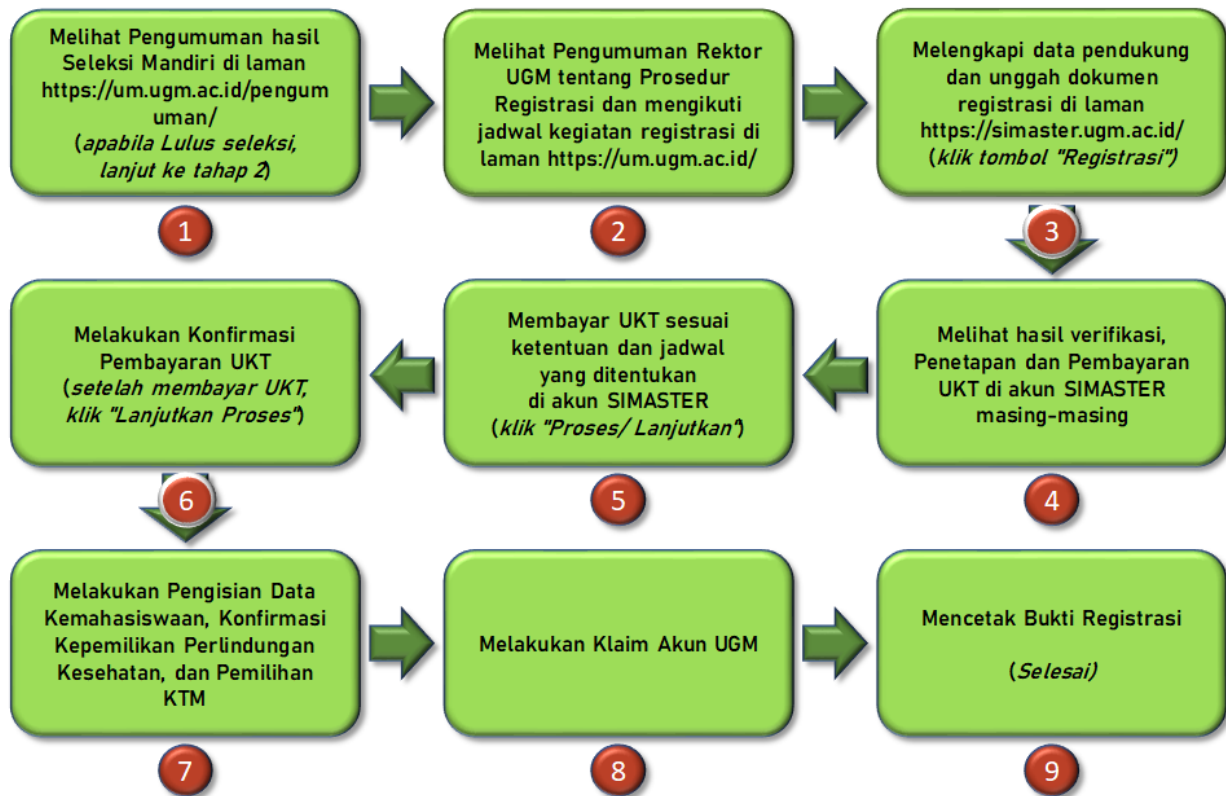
Melihat Pengumuman hasil Seleksi Mandiri di laman https://um.ugm.ac.id/pengumuman/
(apabila Lulus seleksi, lanjut ke tahap 2)

1

Melihat Pengumuman Rektor UGM tentang Prosedur Registrasi dan mengikuti jadwal kegiatan registrasi di laman https://um.ugm.ac.id/

2

Melengkapi data pendukung dan unggah dokumen registrasi di laman https://simaster.ugm.ac.id/
(klik tombol "Registrasi")

3

Melihat hasil verifikasi, Penetapan dan Pembayaran UKT di akun SIMASTER masing-masing

4

Membayar UKT sesuai ketentuan dan jadwal yang ditentukan di akun SIMASTER
(klik "Proses/ Lanjutkan")

5

Melakukan Konfirmasi Pembayaran UKT
(setelah membayar UKT, klik "Lanjutkan Proses")

6

Melakukan Pengisian Data Kemahasiswaan, Konfirmasi Kepemilikan Perlindungan Kesehatan, dan Pemilihan KTM

7

Melakukan Klaim Akun UGM

8

Mencetak Bukti Registrasi

(Selesai)

9